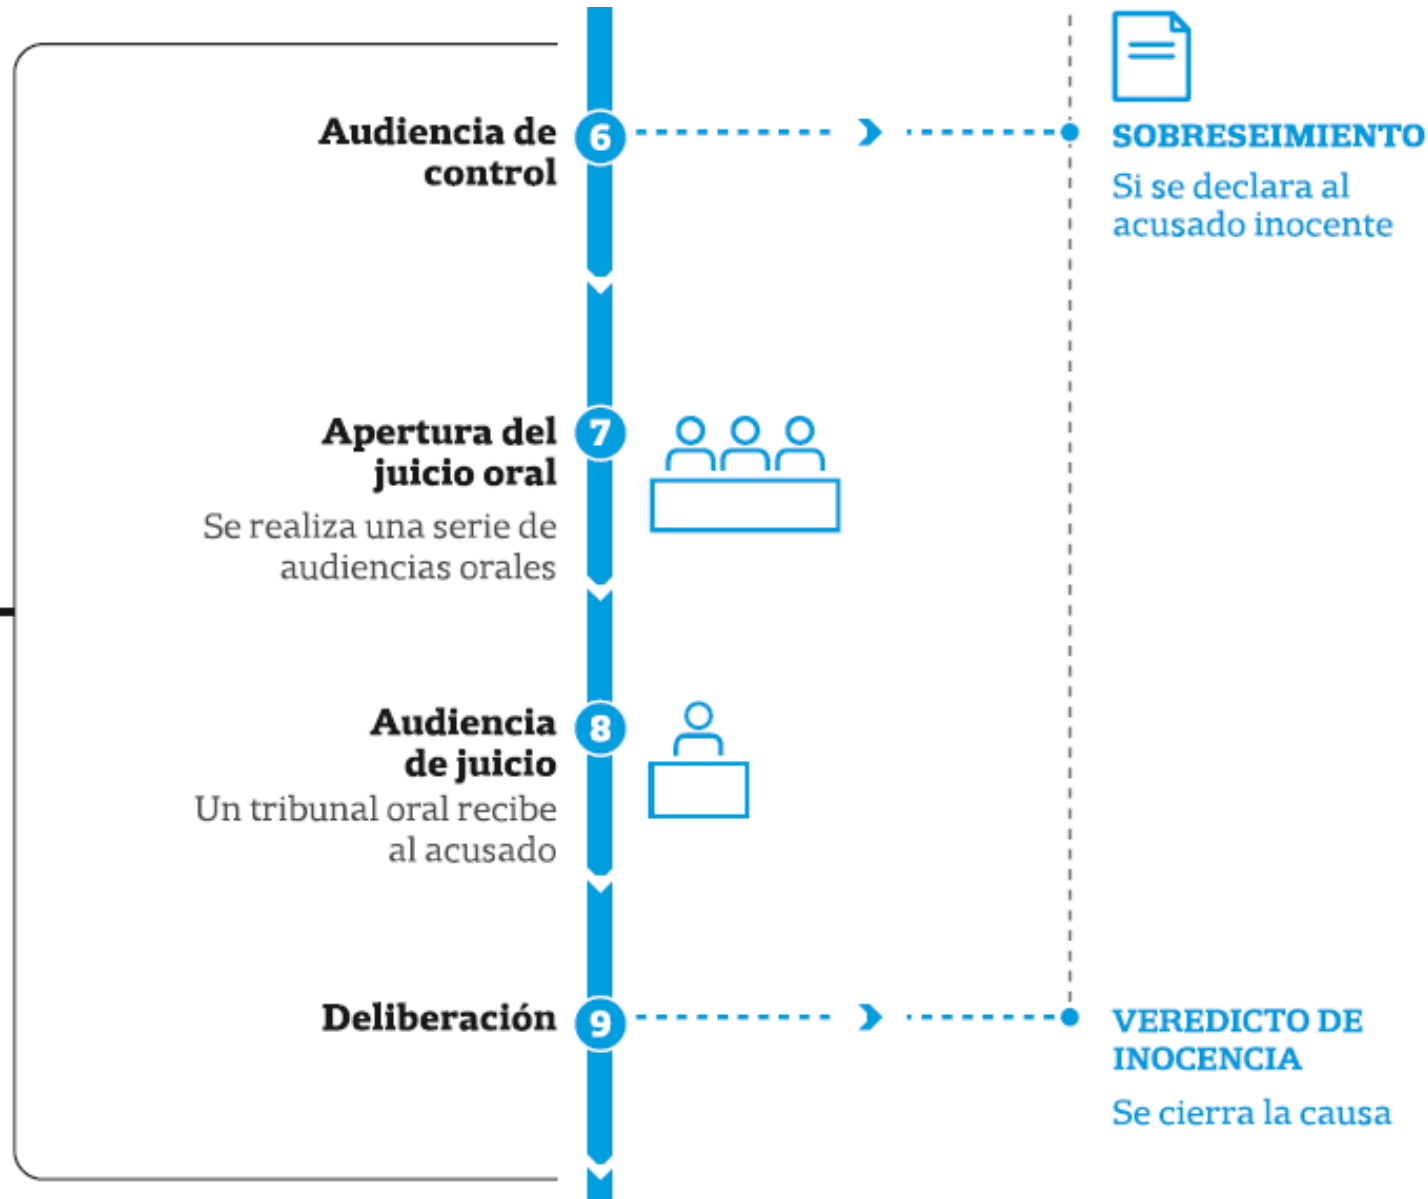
Audiencia de control

6

SOBRESEIMIENTO

Si se declara al acusado inocente

Apertura del juicio oral

7

Se realiza una serie de audiencias orales

Audiencia de juicio

8

Un tribunal oral recibe al acusado

Deliberación

9

VEREDICTO DE INOCENCIA

Se cierra la causa